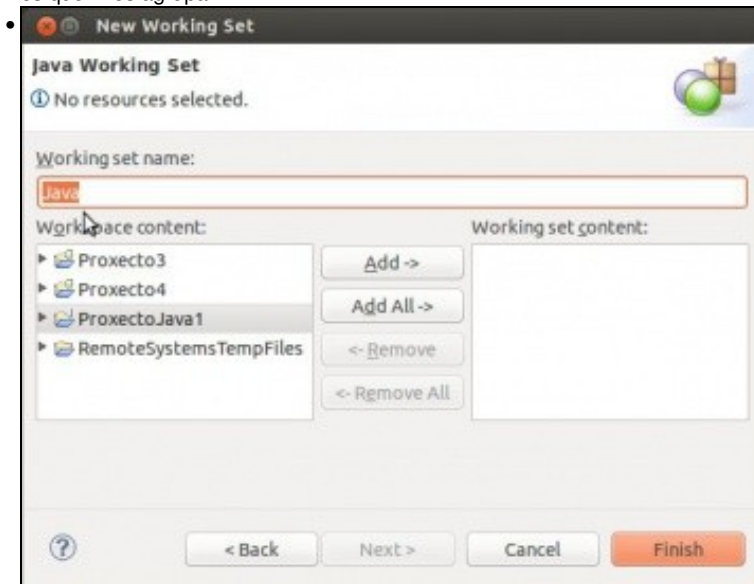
New Working Set

Java Working Set

No resources selected.

Working set name:

Java

Workspace content:

Proxecto3
Proxecto4
ProxectoJava1
RemoteSystemsTempFiles

Add ->
Add All ->
<- Remove
<- Remove All

Working set content:

?
< Back
Next >
Cancel
Finish